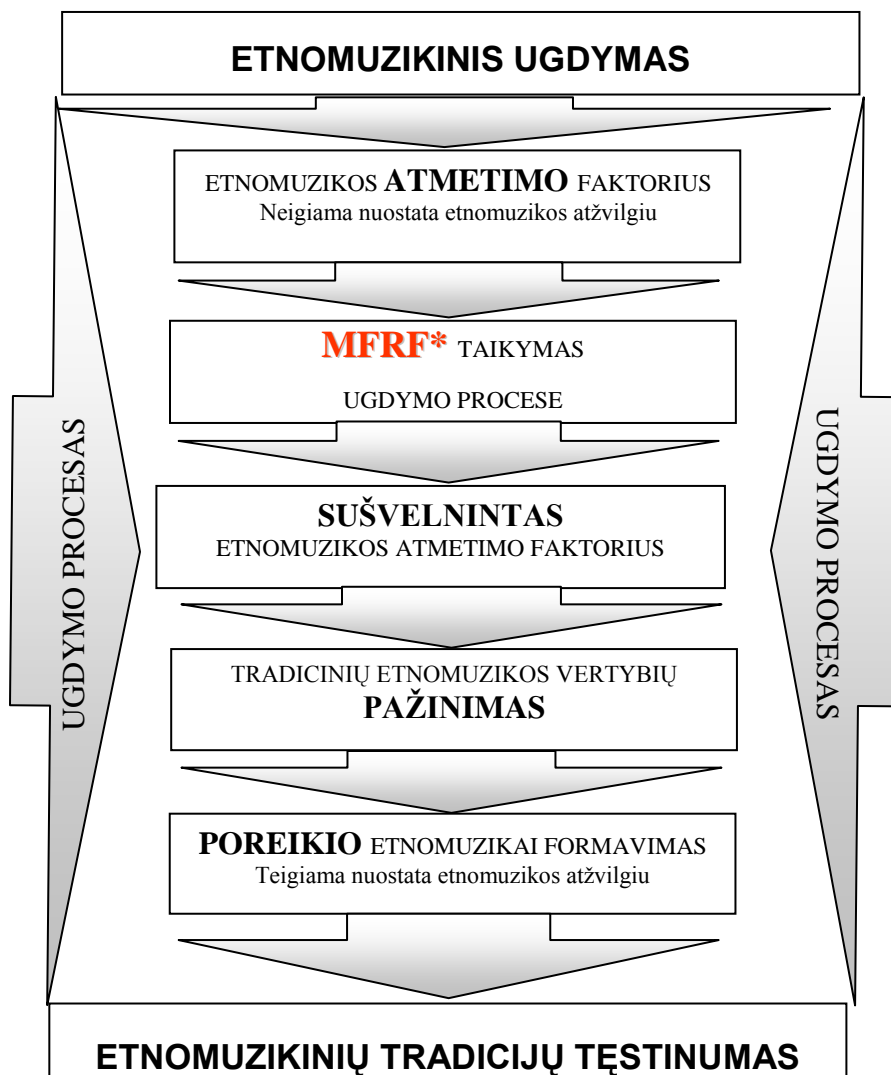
ETNOMUZIKINIS UGDYMAS

ETNOMUZIKOS ATMETIMO FAKTORIUS
Neigiama nuostata etnomuzikos atžvilgiu

MFRF* TAIKYMAS
UGDYMO PROCESE

SUŠVELNINTAS
ETNOMUZIKOS ATMETIMO FAKTORIUS

TRADICINIŲ ETNOMUZIKOS VERTYBIŲ
PAŽINIMAS

POREIKIO ETNOMUZIKAI FORMAVIMAS
Teigiama nuostata etnomuzikos atžvilgiu

UGDYMO PROCESAS

UGDYMO PROCESAS

ETNOMUZIKINIŲ TRADICIJŲ TĘSTINUMAS